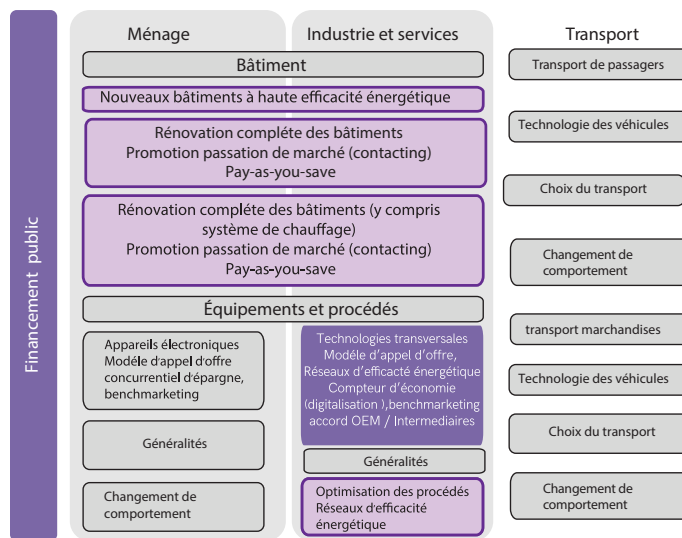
Financement public

Ménage

Industrie et services

Transport

Bâtiment

Nouveaux bâtiments à haute efficacité énergétique

Rénovation complète des bâtiments
Promotion passation de marché (contacting)
Pay-as-you-save

Rénovation complète des bâtiments (y compris système de chauffage)
Promotion passation de marché (contacting)
Pay-as-you-save

Équipements et procédés

Appareils électroniques
Modèle d'appel d'offre concurrentiel d'épargne, benchmarketing

Généralités

Changement de comportement

Technologies transversales
Modèle d'appel d'offre,
Réseaux d'efficacité énergétique
Compteur d'économie (digitalisation ),benchmarketing
accord OEM / Intermediaires

Généralités

Optimisation des procédés
Réseaux d'efficacité énergétique

Transport de passagers

Technologie des véhicules

Choix du transport

Changement de comportement

transport marchandises

Technologie des véhicules

Choix du transport

Changement de comportement